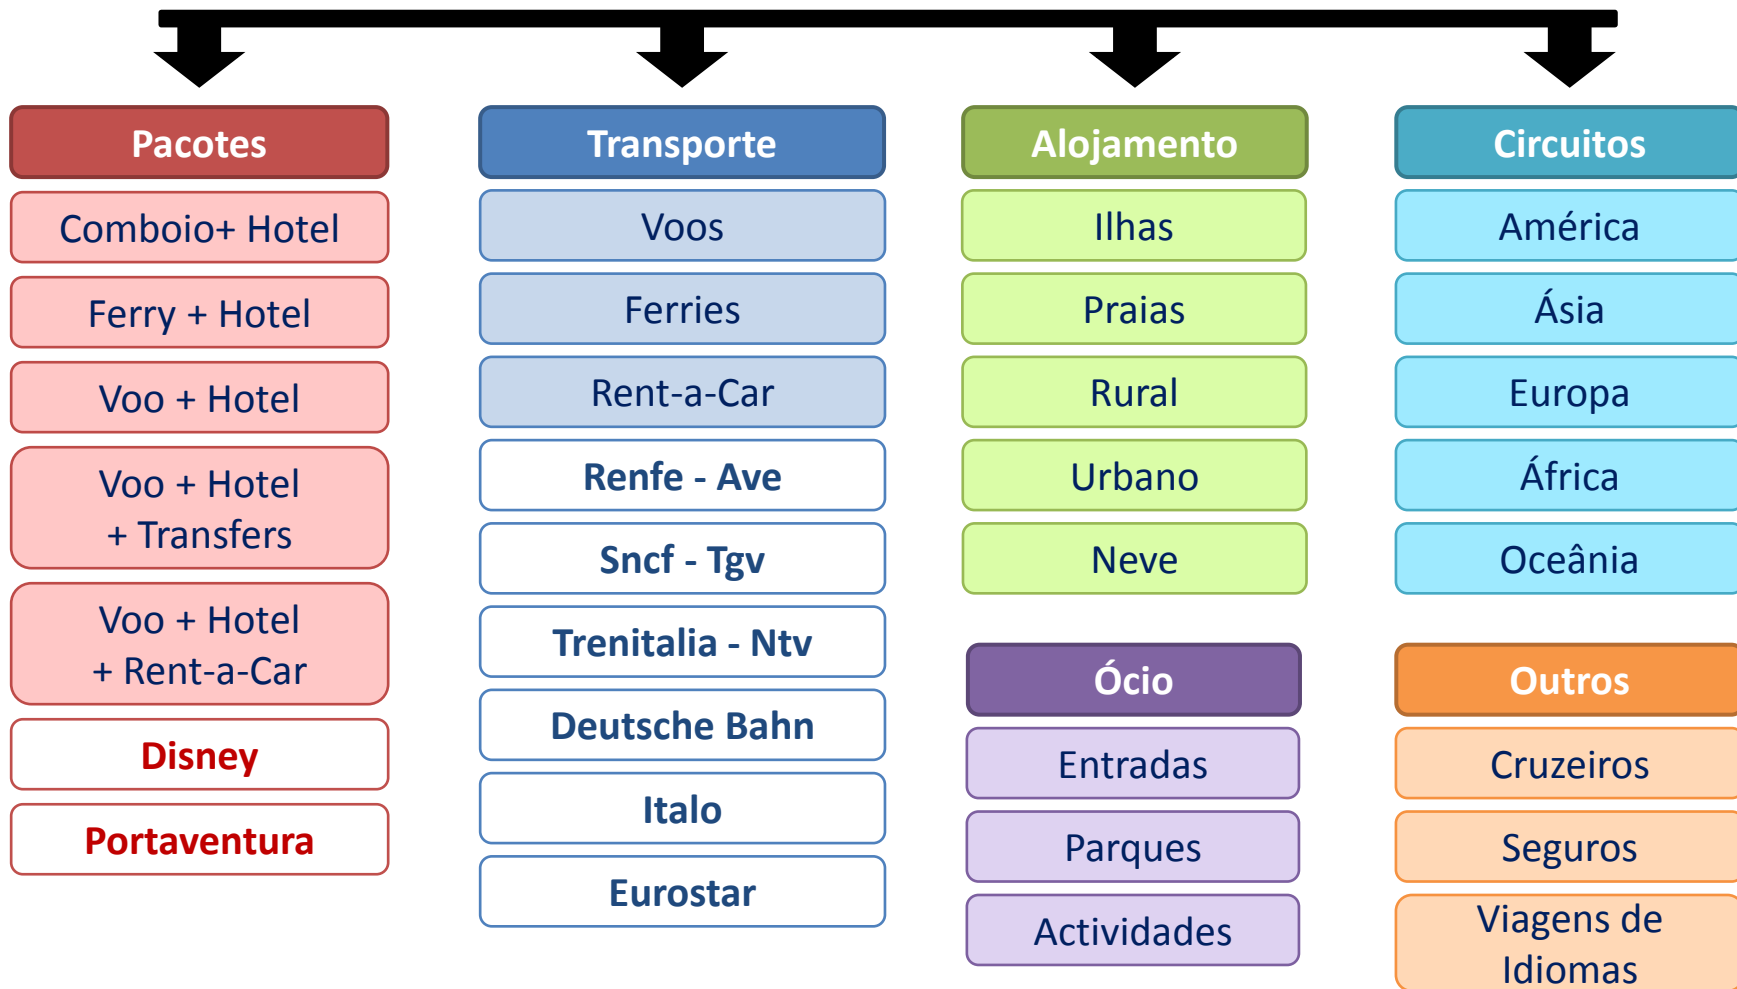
Pacotes

Comboio+ Hotel

Ferry + Hotel

Voo + Hotel

Voo + Hotel + Transfers

Voo + Hotel + Rent-a-Car

Disney

Portaventura

Transporte

Voos

Ferries

Rent-a-Car

Renfe - Ave

Sncf - Tgv

Trenitalia - Ntv

Deutsche Bahn

Italo

Eurostar

Alojamento

Ilhas

Praias

Rural

Urbano

Neve

Ócio

Entradas

Parques

Actividades

Circuitos

América

Ásia

Europa

África

Oceânia

Outros

Cruzeiros

Seguros

Viagens de Idiomas